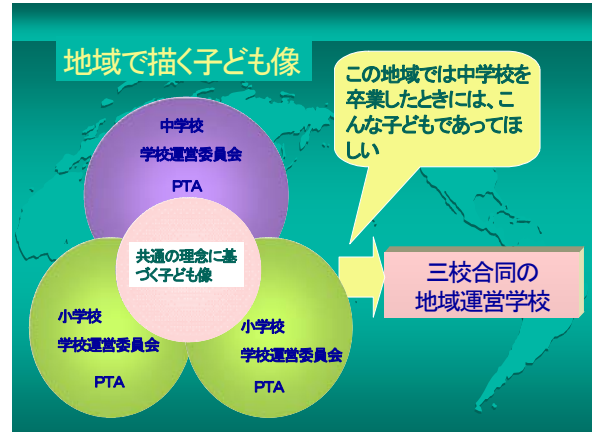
地域で描く子ども像

この地域では中学校を卒業したときには、こんな子どもであってほしい

中学校
学校運営委員会
PTA

共通の理念に基づく子ども像

小学校
学校運営委員会
PTA

小学校
学校運営委員会
PTA

三校合同の
地域運営学校